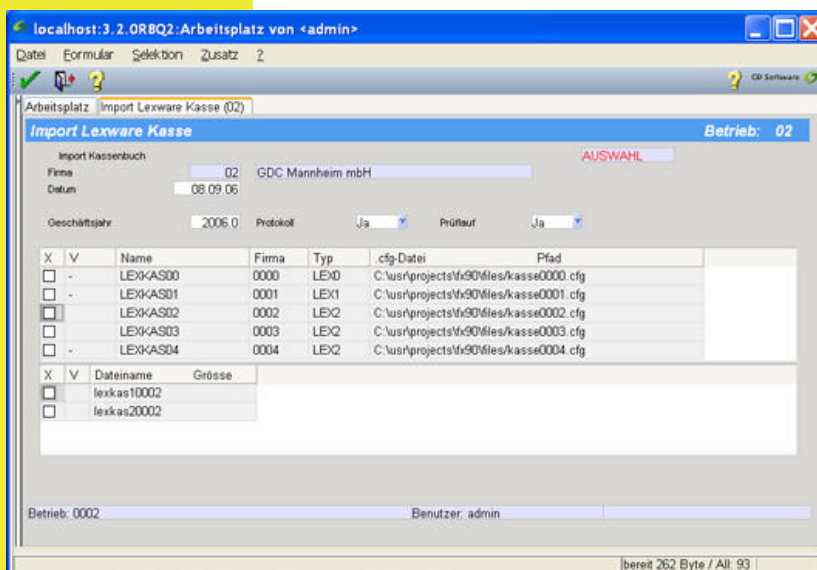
localhost:3.2.0R8Q2:Arbeitsplatz von <admin>

Datei Formular Selektion Zusatz ?

CD Software

Arbeitsplatz | Import Lexware Kasse (02)

Import Lexware Kasse

Betrieb: 02

Import Kassenbuch

AUSWAHL

Firma 02 GDC Mannheim mbH

Datum 08.09.06

Geschäftsjahr 2006.0 Protokoll Ja Prüflauf Ja

| X | V | Name | Firma | Typ | .cfg-Datei | Pfad |
|---|---|---|---|---|---|---|
| ☐ | - | LEXKAS00 | 0000 | LEX0 | C:\usr\projects\fx90\files\kasse0000.cfg | |
| ☐ | - | LEXKAS01 | 0001 | LEX1 | C:\usr\projects\fx90\files\kasse0001.cfg | |
| ☐ | | LEXKAS02 | 0002 | LEX2 | C:\usr\projects\fx90\files\kasse0002.cfg | |
| ☐ | | LEXKAS03 | 0003 | LEX2 | C:\usr\projects\fx90\files\kasse0003.cfg | |
| ☐ | - | LEXKAS04 | 0004 | LEX2 | C:\usr\projects\fx90\files\kasse0004.cfg | |

| X | V | Dateiname | Grösse |
|---|---|---|---|
| ☐ | | lexkas10002 | |
| ☐ | | lexkas20002 | |

Betrieb: 0002 Benutzer: admin

bereit 262 Byte / All: 93